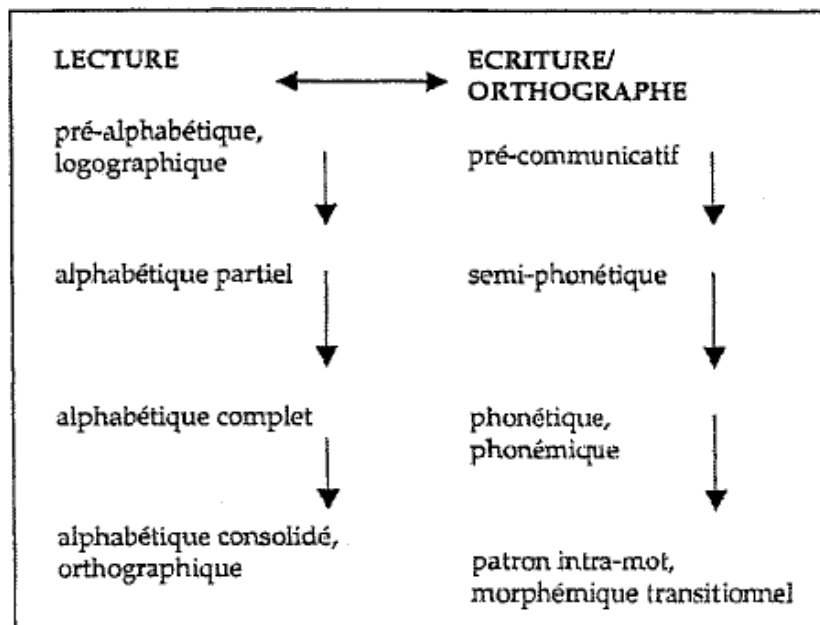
LECTURE

ECRITURE/ ORTHOGRAPHE

pré-alphabétique, logographique

pré-communicatif

alphabétique partiel

semi-phonétique

alphabétique complet

phonétique, phonémique

alphabétique consolidé, orthographique

patron intra-mot, morphémique transitionnel